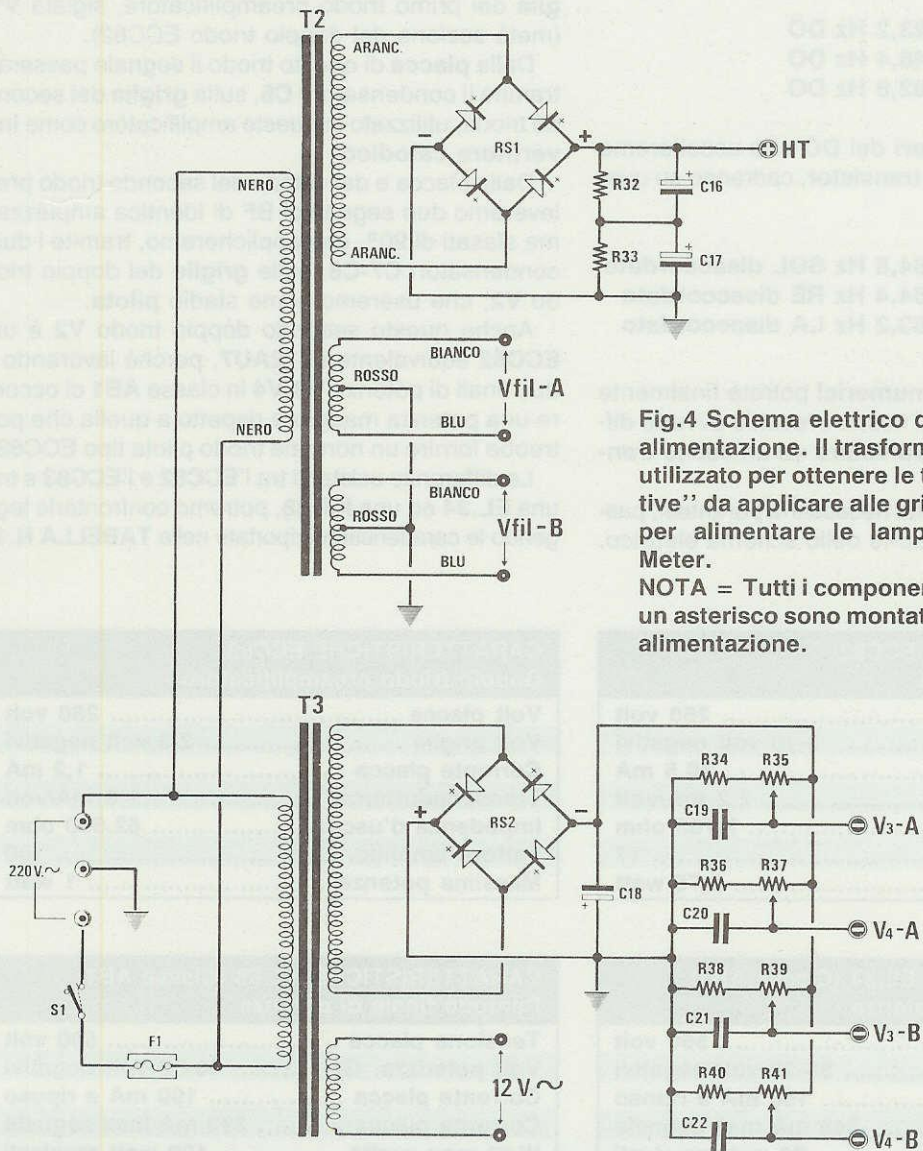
T2

ARANC.

RS1

ARANC.

NERO

HT

R32

C16

R33

C17

BIANCO

ROSSO

Vfil-A

BLU

NERO

BIANCO

ROSSO

Vfil-B

BLU

Fig.4 Schema elettrico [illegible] alimentazione. Il trasform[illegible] utilizzato per ottenere le t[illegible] tive'' da applicare alle gri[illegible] per alimentare le lamp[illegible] Meter.

NOTA = Tutti i componen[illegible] un asterisco sono montat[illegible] alimentazione.

T3

RS2

C18

220 V.~

S1

F1

12 V.~

R34

R35

C19

V3-A

R36

R37

C20

V4-A

R38

R39

C21

V3-B

R40

R41

C22

V4-B